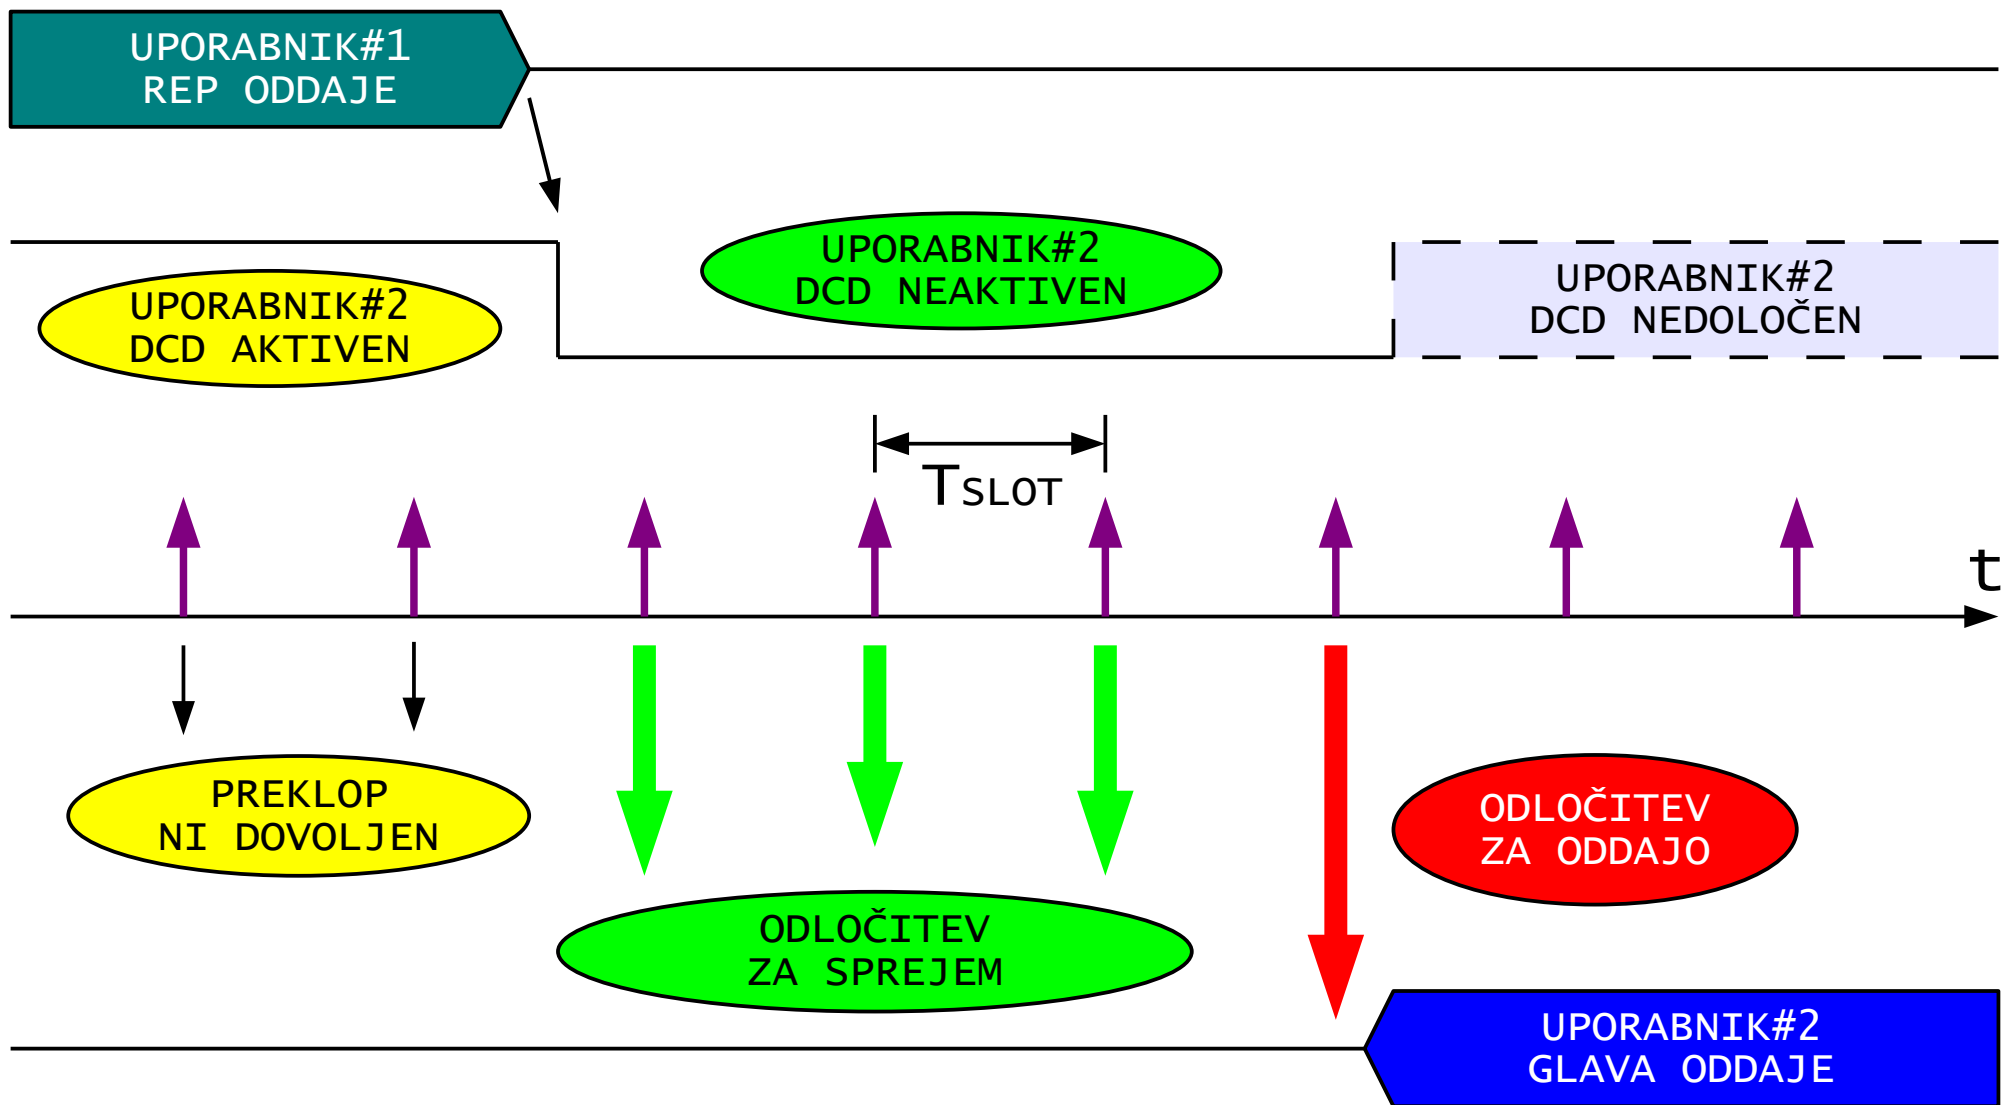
UPORABNIK#1
REP ODDAJE

UPORABNIK#2
DCD NEAKTIVEN

UPORABNIK#2
DCD AKTIVEN

UPORABNIK#2
DCD NEDOLOČEN

$T_{SLOT}$

t

PREKLOP
NI DOVOLJEN

ODLOČITEV
ZA ODDAJO

ODLOČITEV
ZA SPREJEM

UPORABNIK#2
GLAVA ODDAJE